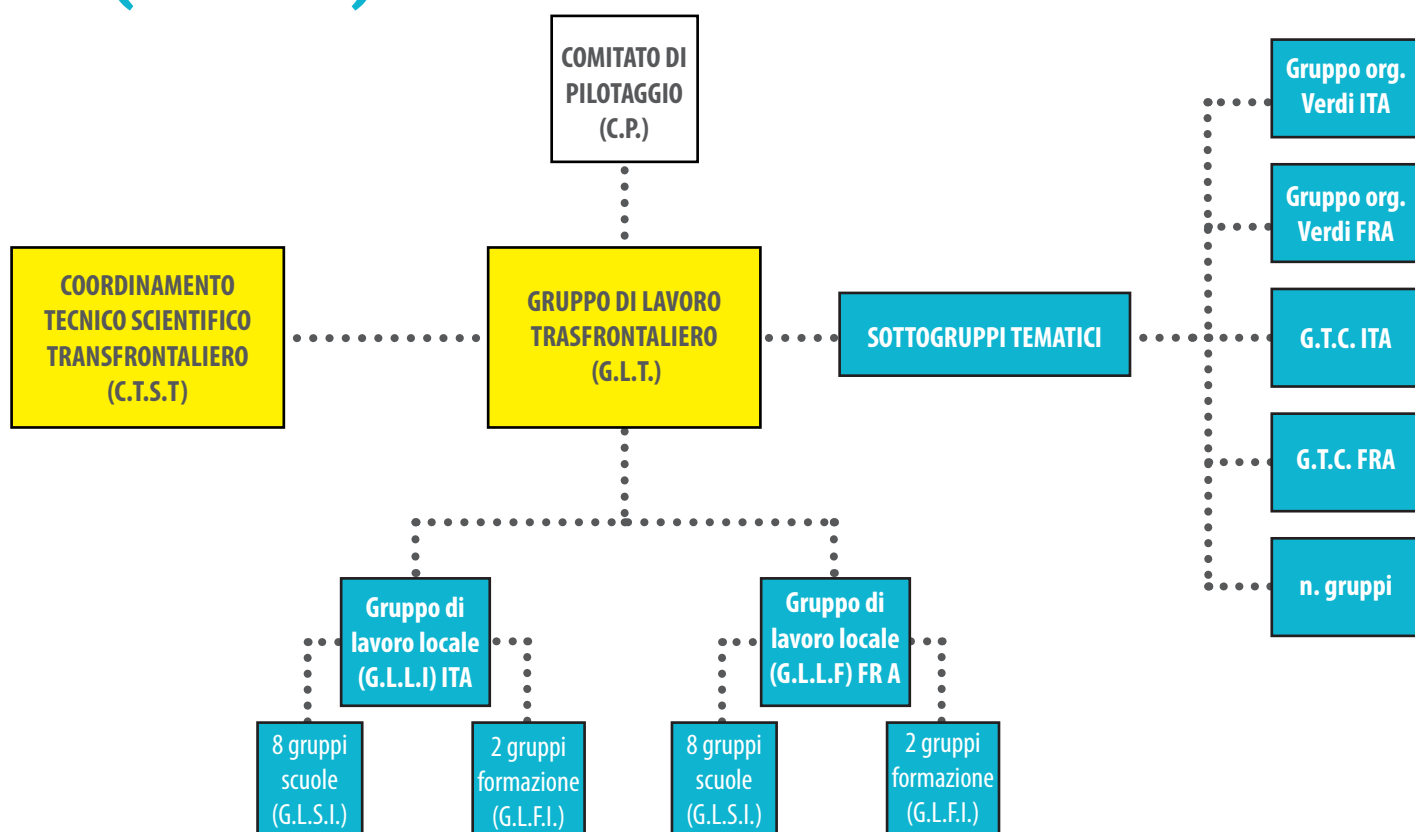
COMITATO DI PILOTAGGIO (C.P.)

COORDINAMENTO TECNICO SCIENTIFICO TRANSFRONTALIERO (C.T.S.T)

GRUPPO DI LAVORO TRASFRONTALIERO (G.L.T.)

SOTTOGRUPPI TEMATICI

Gruppo org. Verdi ITA

Gruppo org. Verdi FRA

G.T.C. ITA

G.T.C. FRA

n. gruppi

Gruppo di lavoro locale (G.L.L.I) ITA

Gruppo di lavoro locale (G.L.L.F) FR A

8 gruppi scuole (G.L.S.I.)

2 gruppi formazione (G.L.F.I.)

8 gruppi scuole (G.L.S.I.)

2 gruppi formazione (G.L.F.I.)